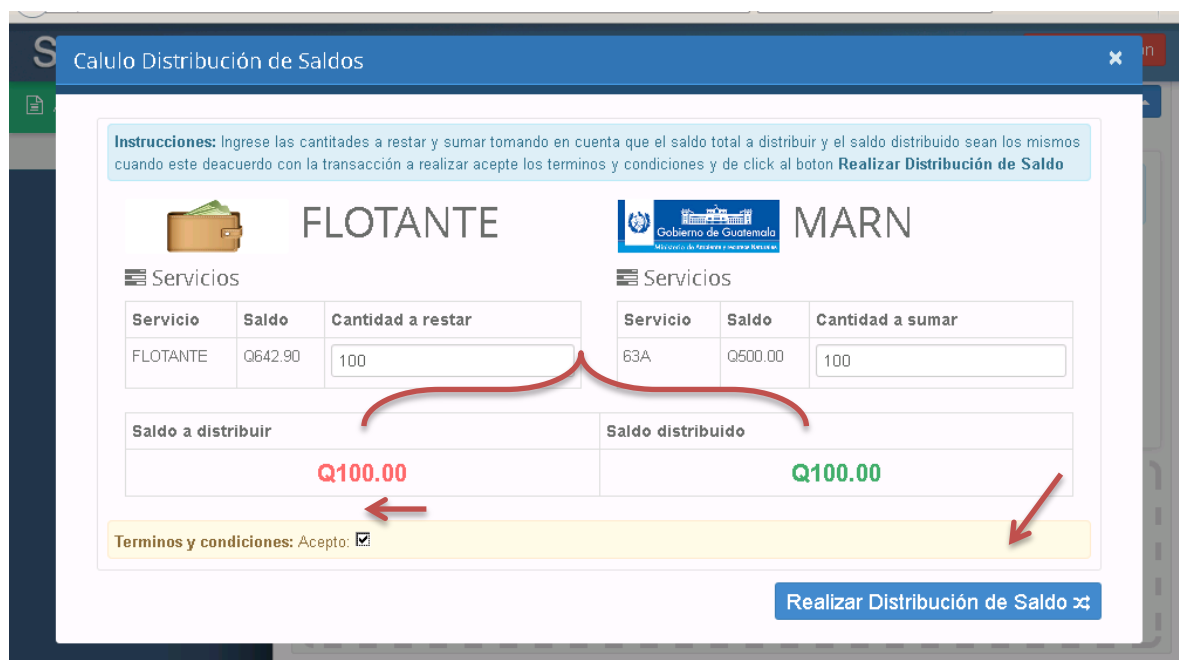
Calulo Distribución de Saldos

×

**Instrucciones:** Ingrese las cantitades a restar y sumar tomando en cuenta que el saldo total a distribuir y el saldo distribuido sean los mismos cuando este deacuerdo con la transacción a realizar acepte los terminos y condiciones y de click al boton **Realizar Distribución de Saldo**

FLOTANTE

Gobierno de Guatemala
Ministerio de Ambiente y Recursos Naturales

MARN

Servicios

| Servicio | Saldo | Cantidad a restar |
|---|---|---|
| FLOTANTE | Q642.90 | 100 |

Servicios

| Servicio | Saldo | Cantidad a sumar |
|---|---|---|
| 63A | Q500.00 | 100 |

| Saldo a distribuir | Saldo distribuido |
|---|---|
| Q100.00 | Q100.00 |

Terminos y condiciones: Acepto: ☑

Realizar Distribución de Saldo